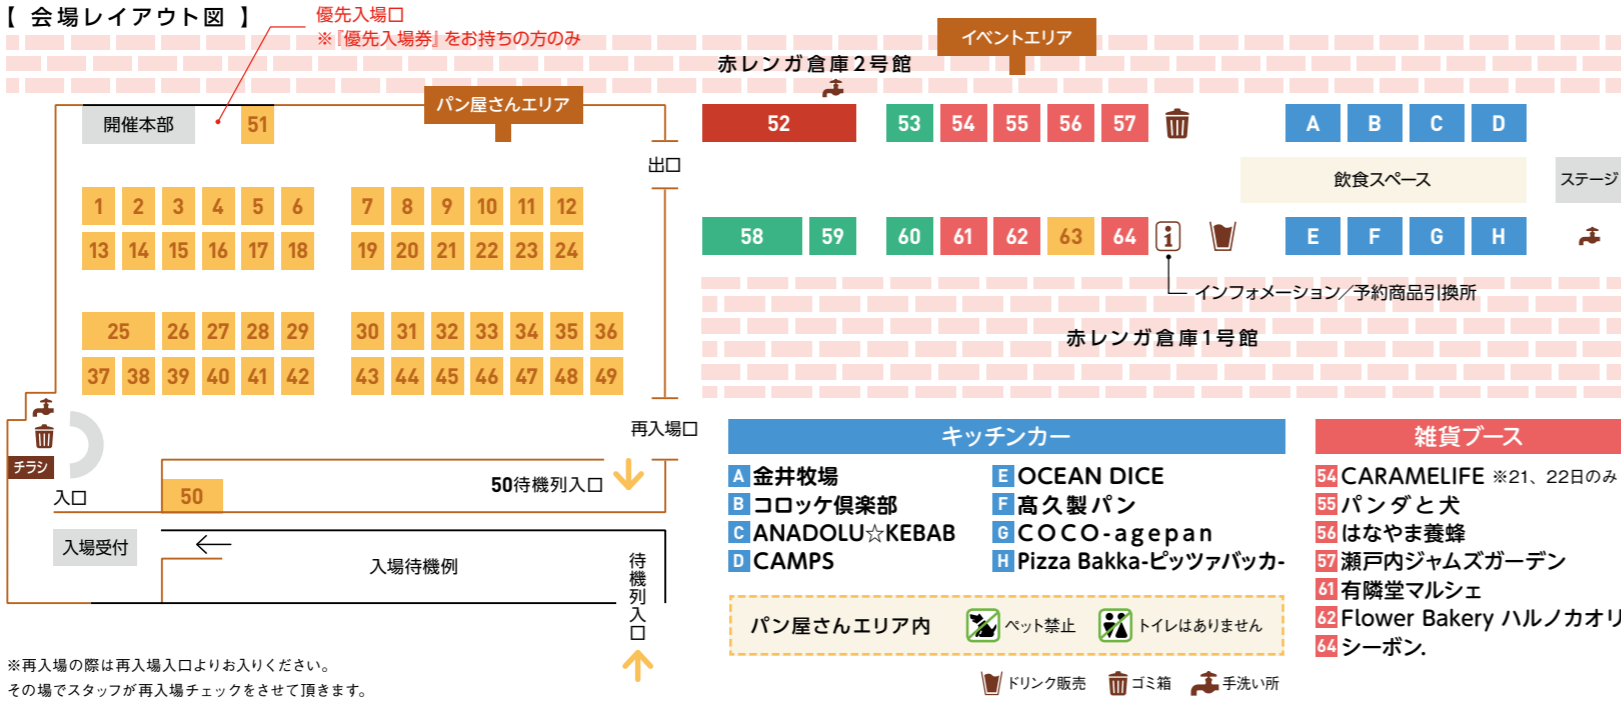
【 会場レイアウト図 】

優先入場口
※『優先入場券』をお持ちの方のみ

イベントエリア

赤レンガ倉庫２号館

パン屋さんエリア

開催本部 51

出口

1 2 3 4 5 6 7 8 9 10 11 12
13 14 15 16 17 18 19 20 21 22 23 24
25 26 27 28 29 30 31 32 33 34 35 36
37 38 39 40 41 42 43 44 45 46 47 48 49

52 53 54 55 56 57 A B C D

飲食スペース ステージ

58 59 60 61 62 63 64 E F G H

インフォメーション／予約商品引換所

赤レンガ倉庫１号館

再入場口

チラシ

入口 50

50待機列入口

入場受付

入場待機例

待機列入口

※再入場の際は再入場入口よりお入りください。
その場でスタッフが再入場チェックをさせて頂きます。

キッチンカー
A 金井牧場
B コロッケ倶楽部
C ANADOLU☆KEBAB
D CAMPS
E OCEAN DICE
F 髙久製パン
G COCO-agepan
H Pizza Bakka-ピッツァバッカ-

パン屋さんエリア内 ペット禁止 トイレはありません

ドリンク販売 ゴミ箱 手洗い所

雑貨ブース
54 CARAMELIFE ※21、22日のみ
55 パンダと犬
56 はなやま養蜂
57 瀬戸内ジャムズガーデン
61 有隣堂マルシェ
62 Flower Bakery ハルノカオリ
64 シーボン.